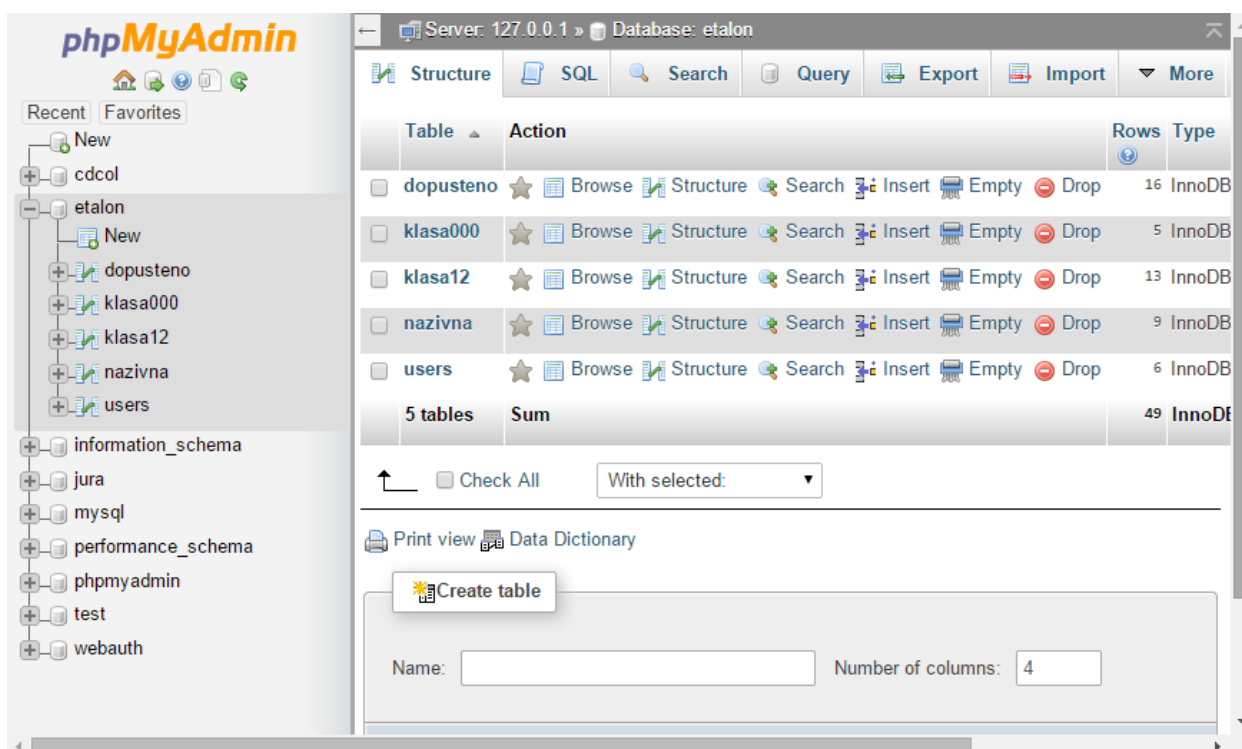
phpMyAdmin

Recent Favorites

New
cdcol
etalon
New
dopusteno
klasa000
klasa12
nazivna
users
information_schema
jura
mysql
performance_schema
phpmyadmin
test
webauth

Server: 127.0.0.1 » Database: etalon

Structure SQL Search Query Export Import More

| | Table | Action | Rows | Type |
|---|---|---|---|---|
| | dopusteno | Browse Structure Search Insert Empty Drop | 16 | InnoDB |
| | klasa000 | Browse Structure Search Insert Empty Drop | 5 | InnoDB |
| | klasa12 | Browse Structure Search Insert Empty Drop | 13 | InnoDB |
| | nazivna | Browse Structure Search Insert Empty Drop | 9 | InnoDB |
| | users | Browse Structure Search Insert Empty Drop | 6 | InnoDB |
| | 5 tables | Sum | 49 | InnoDE |

Check All With selected:

Print view Data Dictionary

Create table

Name: Number of columns: 4